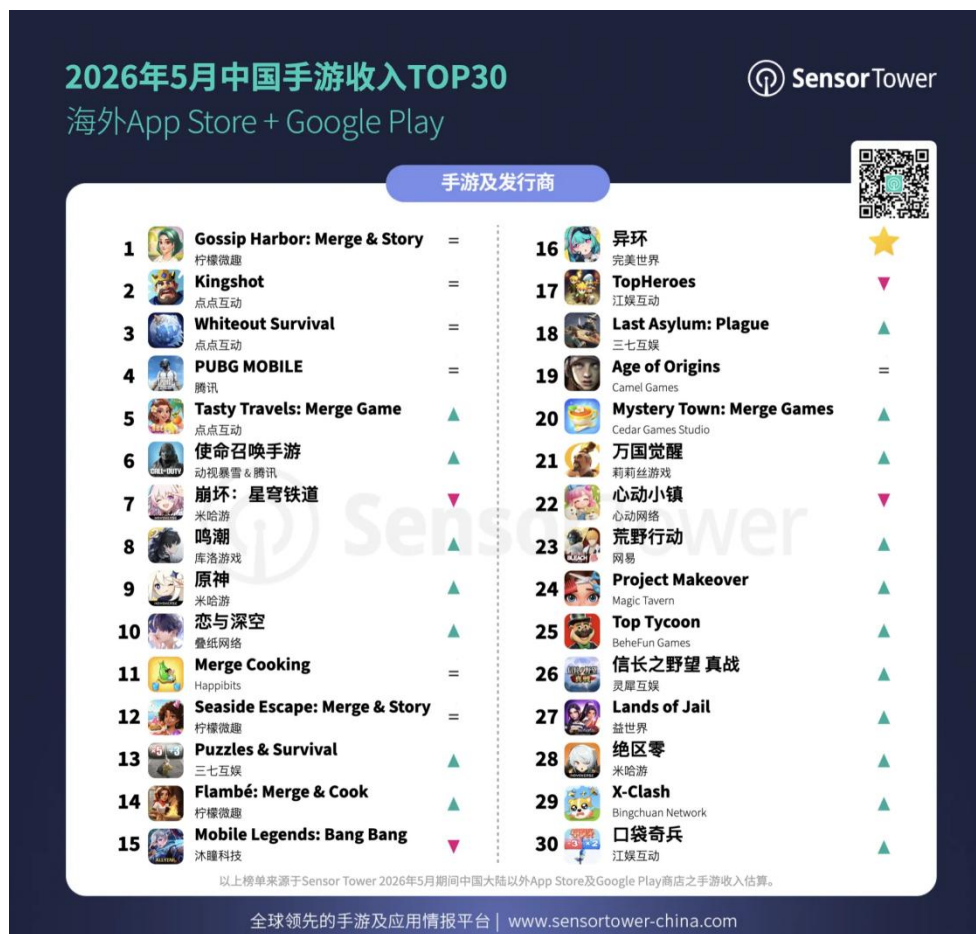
2026年5月中国手游收入TOP30
海外App Store + Google Play

Sensor Tower

手游及发行商

| | | |
|---|---|---|
| 1 | Gossip Harbor: Merge & Story 柠檬微趣 | = |
| 2 | Kingshot 点点互动 | = |
| 3 | Whiteout Survival 点点互动 | = |
| 4 | PUBG MOBILE 腾讯 | = |
| 5 | Tasty Travels: Merge Game 点点互动 | ▲ |
| 6 | 使命召唤手游 动视暴雪 & 腾讯 | ▲ |
| 7 | 崩坏：星穹铁道 米哈游 | ▼ |
| 8 | 鸣潮 库洛游戏 | ▲ |
| 9 | 原神 米哈游 | ▲ |
| 10 | 恋与深空 叠纸网络 | ▲ |
| 11 | Merge Cooking Happibits | = |
| 12 | Seaside Escape: Merge & Story 柠檬微趣 | = |
| 13 | Puzzles & Survival 三七互娱 | ▲ |
| 14 | Flambé: Merge & Cook 柠檬微趣 | ▲ |
| 15 | Mobile Legends: Bang Bang 沐瞳科技 | ▼ |

| | | |
|---|---|---|
| 16 | 异环 完美世界 | ★ |
| 17 | TopHeroes 江娱互动 | ▼ |
| 18 | Last Asylum: Plague 三七互娱 | ▲ |
| 19 | Age of Origins Camel Games | = |
| 20 | Mystery Town: Merge Games Cedar Games Studio | ▲ |
| 21 | 万国觉醒 莉莉丝游戏 | ▲ |
| 22 | 心动小镇 心动网络 | ▼ |
| 23 | 荒野行动 网易 | ▲ |
| 24 | Project Makeover Magic Tavern | ▲ |
| 25 | Top Tycoon BeheFun Games | ▲ |
| 26 | 信长之野望 真战 灵犀互娱 | ▲ |
| 27 | Lands of Jail 益世界 | ▲ |
| 28 | 绝区零 米哈游 | ▲ |
| 29 | X-Clash Bingchuan Network | ▲ |
| 30 | 口袋奇兵 江娱互动 | ▲ |

以上榜单来源于Sensor Tower 2026年5月期间中国大陆以外App Store及Google Play商店之手游收入估算。

全球领先的手游及应用情报平台 | www.sensortower-china.com